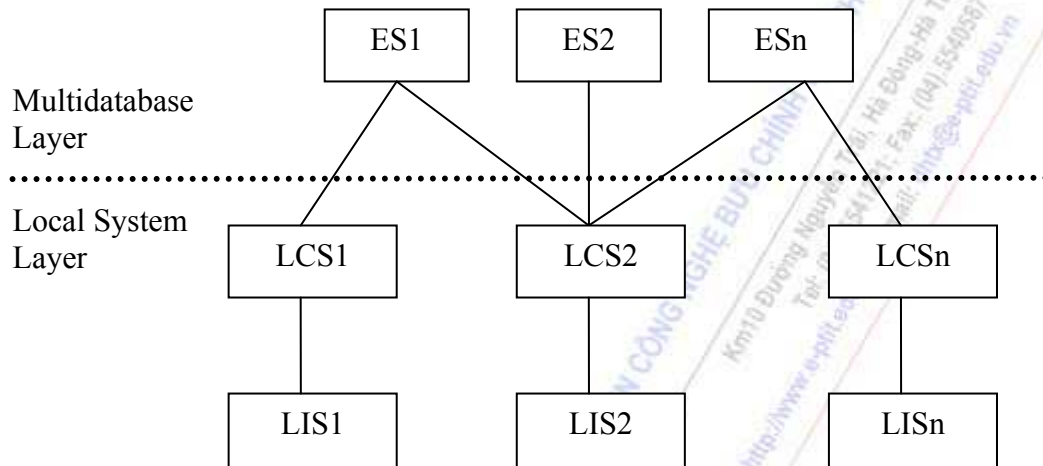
ES1 ES2 ESn

Multidatabase Layer

Local System Layer

LCS1 LCS2 LCSn

LIS1 LIS2 LISn

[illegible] CÔNG NGHỆ BƯU CHÍNH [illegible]
Km10 Đường Nguyễn Trãi, Hà Đông-Hà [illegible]
Tel: (04) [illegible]41, Fax: (04) 554056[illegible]
http://www.e-ptit.e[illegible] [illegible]ail: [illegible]@e-ptit.edu.vn